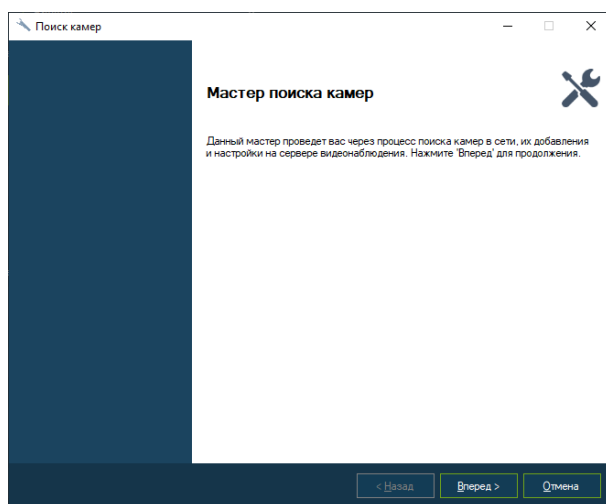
Поиск камер

Мастер поиска камер

Данный мастер проведет вас через процесс поиска камер в сети, их добавления и настройки на сервере видеонаблюдения. Нажмите 'Вперед' для продолжения.

< Назад
Вперед >
Отмена